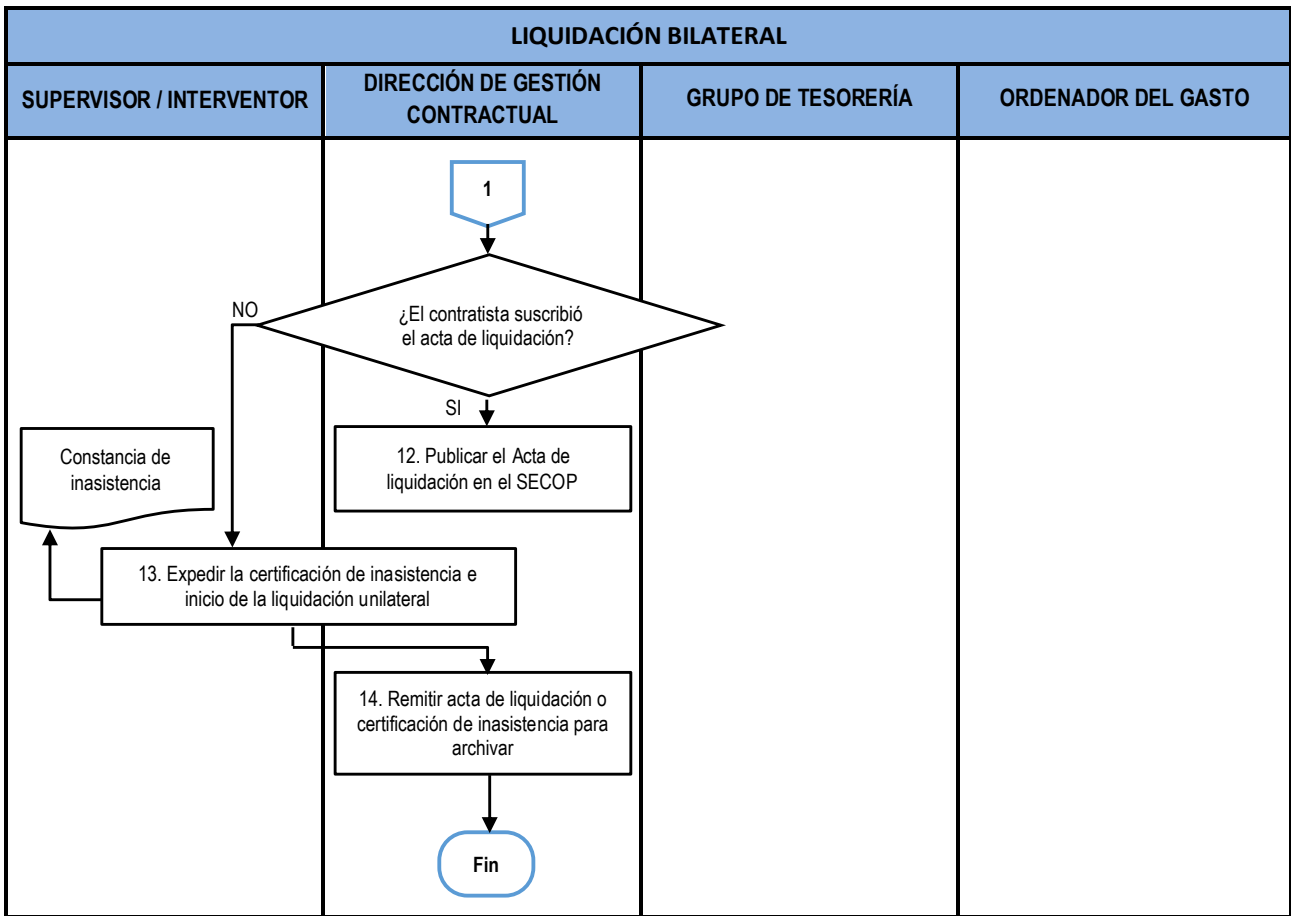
LIQUIDACIÓN BILATERAL

| SUPERVISOR / INTERVENTOR | DIRECCIÓN DE GESTIÓN CONTRACTUAL | GRUPO DE TESORERÍA | ORDENADOR DEL GASTO |
|---|---|---|---|

1

¿El contratista suscribió el acta de liquidación?

NO

SI

12. Publicar el Acta de liquidación en el SECOP

Constancia de inasistencia

13. Expedir la certificación de inasistencia e inicio de la liquidación unilateral

14. Remitir acta de liquidación o certificación de inasistencia para archivar

Fin